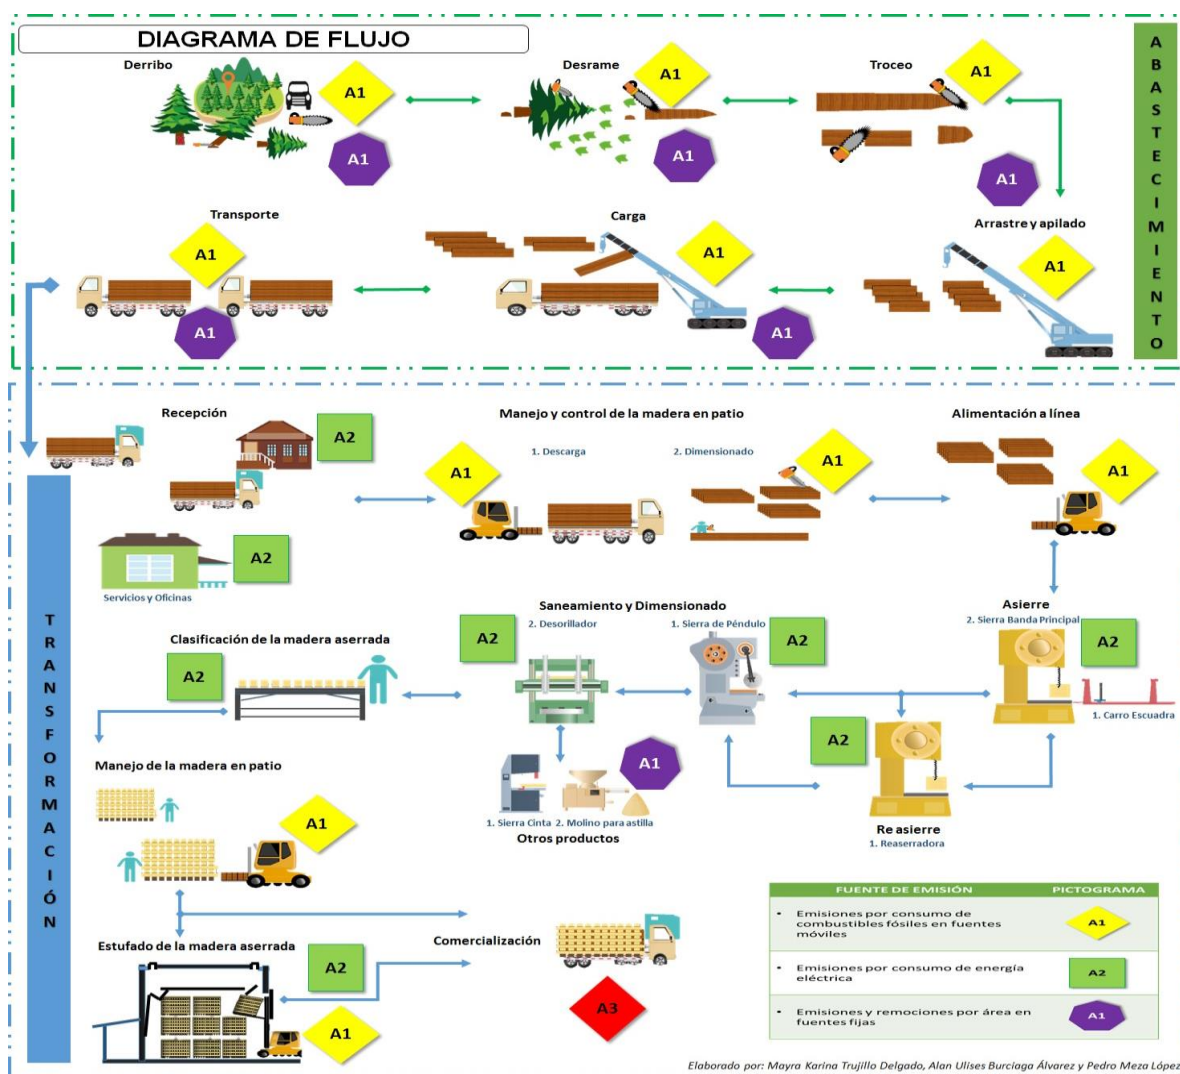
DIAGRAMA DE FLUJO

Derribo
A1
A1

Desrame
A1
A1

Troceo
A1
A1

ABASTECIMIENTO

Transporte
A1
A1

Carga
A1
A1

Arrastre y apilado
A1

Recepción
A2

Servicios y Oficinas
A2

Manejo y control de la madera en patio
1. Descarga
2. Dimensionado
A1
A1

Alimentación a línea
A1

TRANSFORMACIÓN

Clasificación de la madera aserrada
A2

Saneamiento y Dimensionado
2. Desorillador
1. Sierra de Péndulo
A2
A2

Asierre
2. Sierra Banda Principal
A2
1. Carro Escuadra

A1
1. Sierra Cinta
2. Molino para astilla
Otros productos

A2
Re asierre
1. Reaserradora

Manejo de la madera en patio
A1

Estufado de la madera aserrada
A2
A1

Comercialización
A3

| FUENTE DE EMISIÓN | PICTOGRAMA |
|---|---|
| • Emisiones por consumo de combustibles fósiles en fuentes móviles | A1 |
| • Emisiones por consumo de energía eléctrica | A2 |
| • Emisiones y remociones por área en fuentes fijas | A1 |

Elaborado por: Mayra Karina Trujillo Delgado, Alan Ulises Burciaga Álvarez y Pedro Meza López